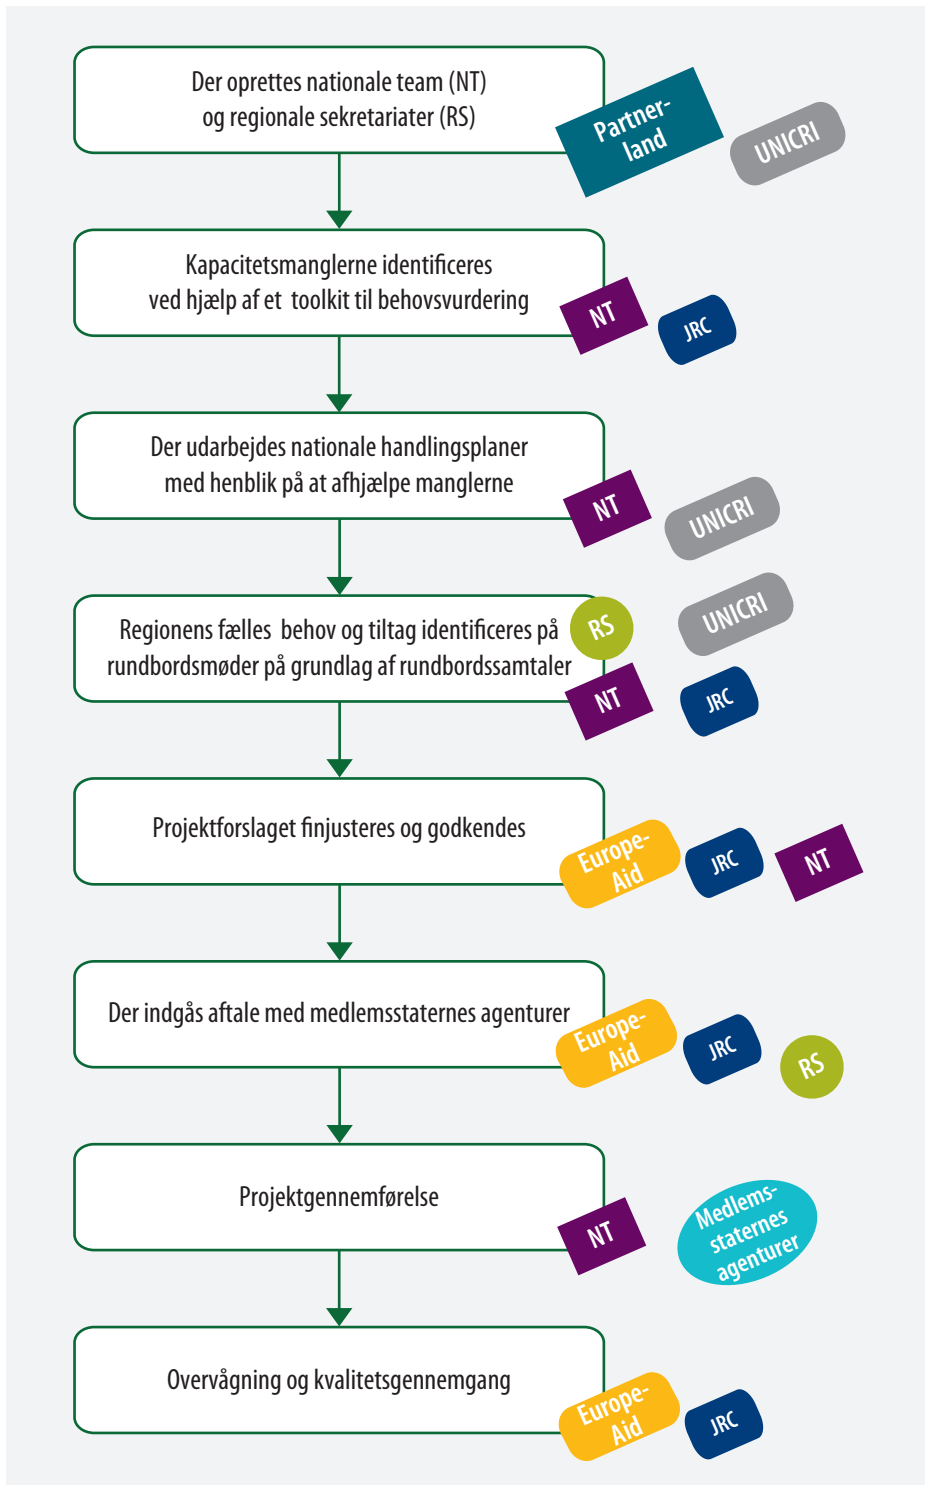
Der oprettes nationale team (NT) og regionale sekretariater (RS)

Partnerland

UNICRI

Kapacitetsmanglerne identificeres ved hjælp af et toolkit til behovsvurdering

NT

JRC

Der udarbejdes nationale handlingsplaner med henblik på at afhjælpe manglerne

NT

UNICRI

Regionens fælles behov og tiltag identificeres på rundbordsmøder på grundlag af rundbordssamtaler

RS

UNICRI

NT

JRC

Projektforslaget finjusteres og godkendes

Europe-Aid

JRC

NT

Der indgås aftale med medlemsstaternes agenturer

Europe-Aid

JRC

RS

Projektgennemførelse

NT

Medlemsstaternes agenturer

Overvågning og kvalitetsgennemgang

Europe-Aid

JRC